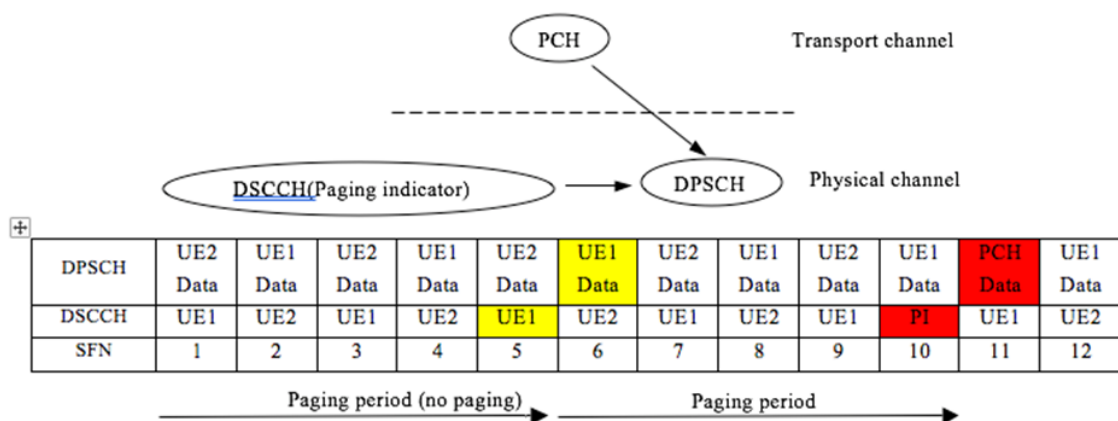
PCH

Transport channel

DSCCH(Paging indicator)

DPSCH

Physical channel

| DPSCH | UE2 Data | UE1 Data | UE2 Data | UE1 Data | UE2 Data | UE1 Data | UE2 Data | UE1 Data | UE2 Data | UE1 Data | PCH Data | UE1 Data |
|---|---|---|---|---|---|---|---|---|---|---|---|---|
| DSCCH | UE1 | UE2 | UE1 | UE2 | UE1 | UE2 | UE1 | UE2 | UE1 | PI | UE1 | UE2 |
| SFN | 1 | 2 | 3 | 4 | 5 | 6 | 7 | 8 | 9 | 10 | 11 | 12 |

Paging period (no paging)

Paging period